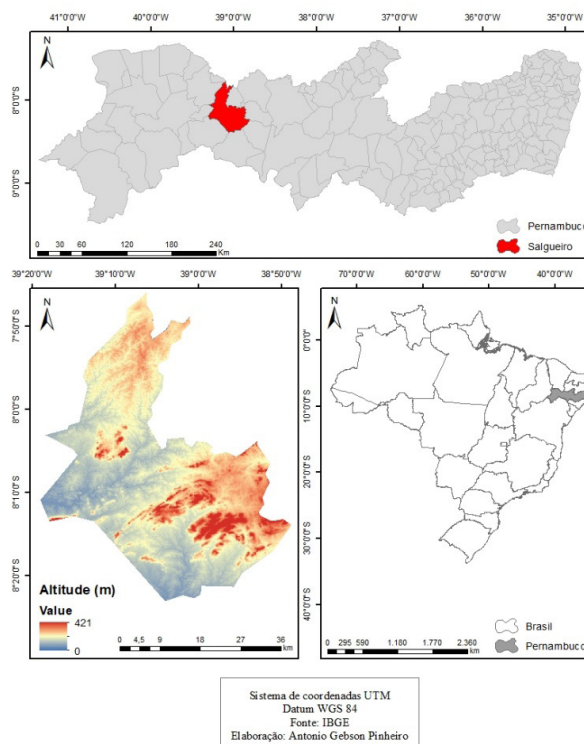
41°0'0"W 40°0'0"W 39°0'0"W 38°0'0"W 37°0'0"W 36°0'0"W 35°0'0"W

N

8°0'0"S

9°0'0"S

0 30 60 120 180 240 Km

Pernambuco

Salgueiro

39°20'0"W 39°10'0"W 39°0'0"W 38°50'0"W

N

7°50'0"S

8°0'0"S

8°10'0"S

8°20'0"S

Altitude (m)

Value

421

0

0 4,5 9 18 27 36 km

70°0'0"W 60°0'0"W 50°0'0"W 40°0'0"W

N

0°0'0"

10°0'0"S

20°0'0"S

30°0'0"S

40°0'0"S

0 295 590 1.180 1.770 2.360 Km

Brasil

Pernambuco

Sistema de coordenadas UTM
Datum WGS 84
Fonte: IBGE
Elaboração: Antonio Gebson Pinheiro